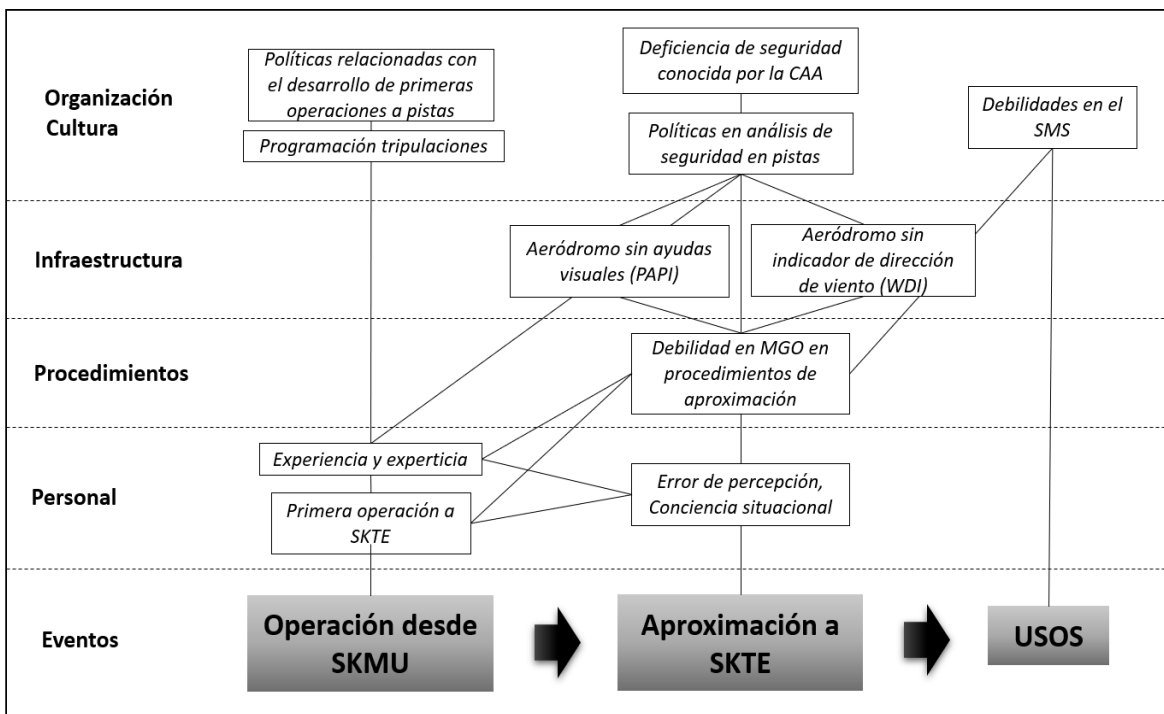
Organización Cultura

Políticas relacionadas con el desarrollo de primeras operaciones a pistas

Programación tripulaciones

Deficiencia de seguridad conocida por la CAA

Políticas en análisis de seguridad en pistas

Debilidades en el SMS

Infraestructura

Aeródromo sin ayudas visuales (PAPI)

Aeródromo sin indicador de dirección de viento (WDI)

Procedimientos

Debilidad en MGO en procedimientos de aproximación

Personal

Experiencia y experticia

Primera operación a SKTE

Error de percepción, Conciencia situacional

Eventos

Operación desde SKMU

Aproximación a SKTE

USOS